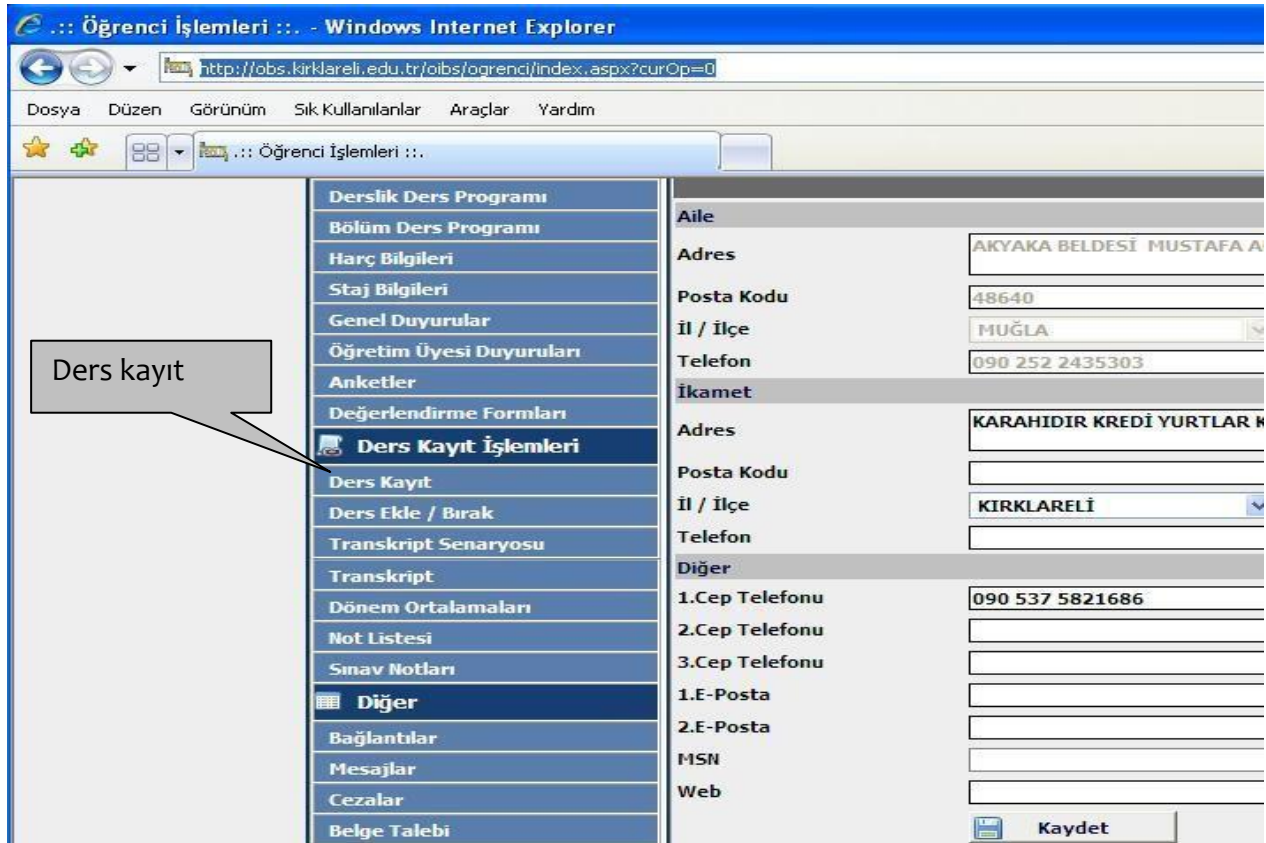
.:: Öğrenci İşlemleri ::. - Windows Internet Explorer

http://obs.kirklareli.edu.tr/oibs/ogrenci/index.aspx?curOp=0

Dosya Düzen Görünüm Sık Kullanılanlar Araçlar Yardım

.:: Öğrenci İşlemleri ::.

Derslik Ders Programı
Bölüm Ders Programı
Harç Bilgileri
Staj Bilgileri
Genel Duyurular
Öğretim Üyesi Duyuruları
Anketler
Değerlendirme Formları
Ders Kayıt İşlemleri
Ders Kayıt
Ders Ekle / Bırak
Transkript Senaryosu
Transkript
Dönem Ortalamaları
Not Listesi
Sınav Notları
Diğer
Bağlantılar
Mesajlar
Cezalar
Belge Talebi

Ders kayıt

| Aile | |
|---|---|
| Adres | AKYAKA BELDESİ MUSTAFA A |
| Posta Kodu | 48640 |
| İl / İlçe | MUĞLA |
| Telefon | 090 252 2435303 |
| İkamet | |
| Adres | KARAHIDIR KREDİ YURTLAR K |
| Posta Kodu | |
| İl / İlçe | KIRKLARELİ |
| Telefon | |
| Diğer | |
| 1.Cep Telefonu | 090 537 5821686 |
| 2.Cep Telefonu | |
| 3.Cep Telefonu | |
| 1.E-Posta | |
| 2.E-Posta | |
| MSN | |
| Web | |

Kaydet